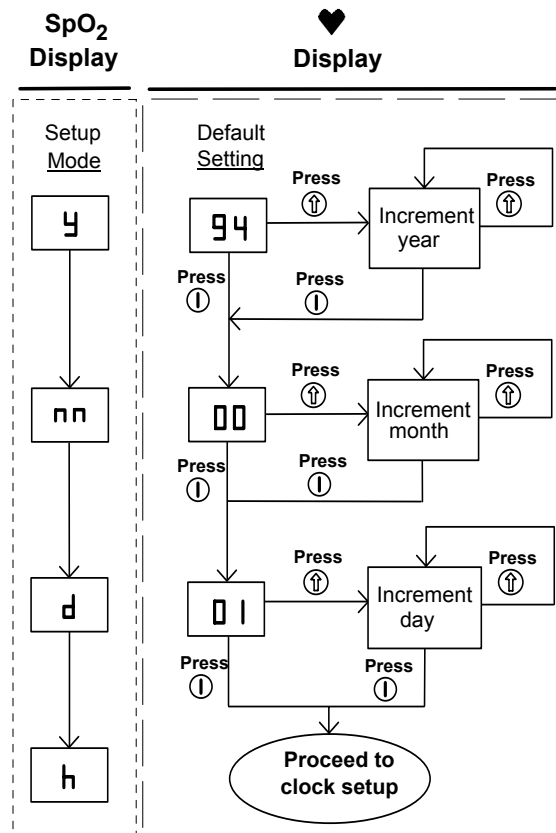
$SpO_2$ Display

♥ Display

Setup Mode

y

nn

d

h

Default Setting

94

Press ⇧

Increment year

Press ⇧

Press Ⓘ

Press Ⓘ

00

Press ⇧

Increment month

Press ⇧

Press Ⓘ

Press Ⓘ

01

Press ⇧

Increment day

Press ⇧

Press Ⓘ

Press Ⓘ

Proceed to clock setup